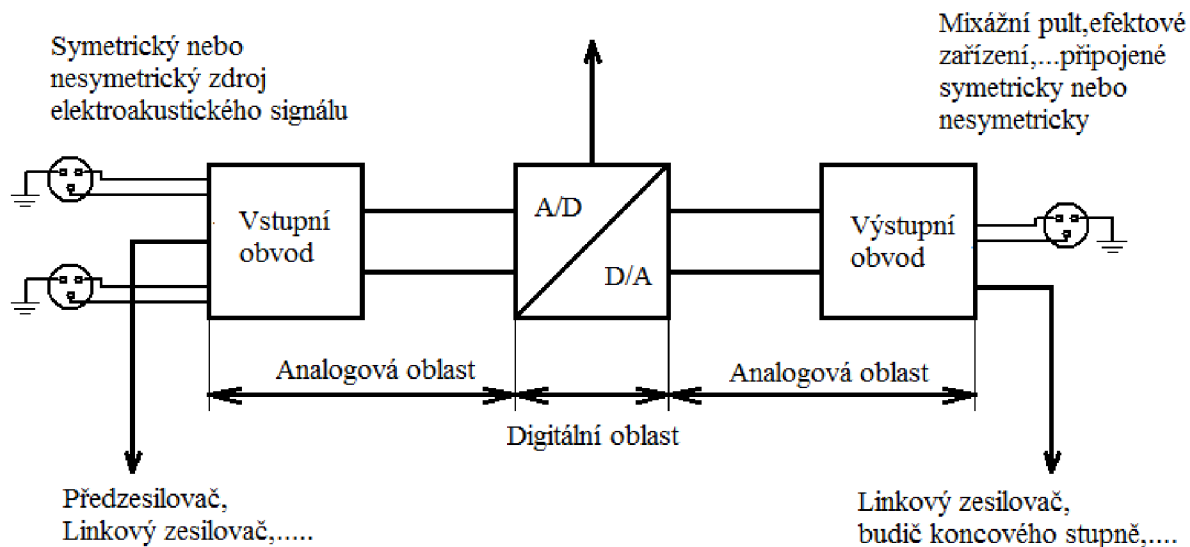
Symetrický nebo nesymetrický zdroj elektroakustického signálu

Mixážní pult,efektové zařízení,...připojené symetricky nebo nesymetricky

Vstupní obvod

A/D

D/A

Výstupní obvod

Analogová oblast

Analogová oblast

Digitální oblast

Předzesilovač, Linkový zesilovač,.....

Linkový zesilovač, budič koncového stupně,....